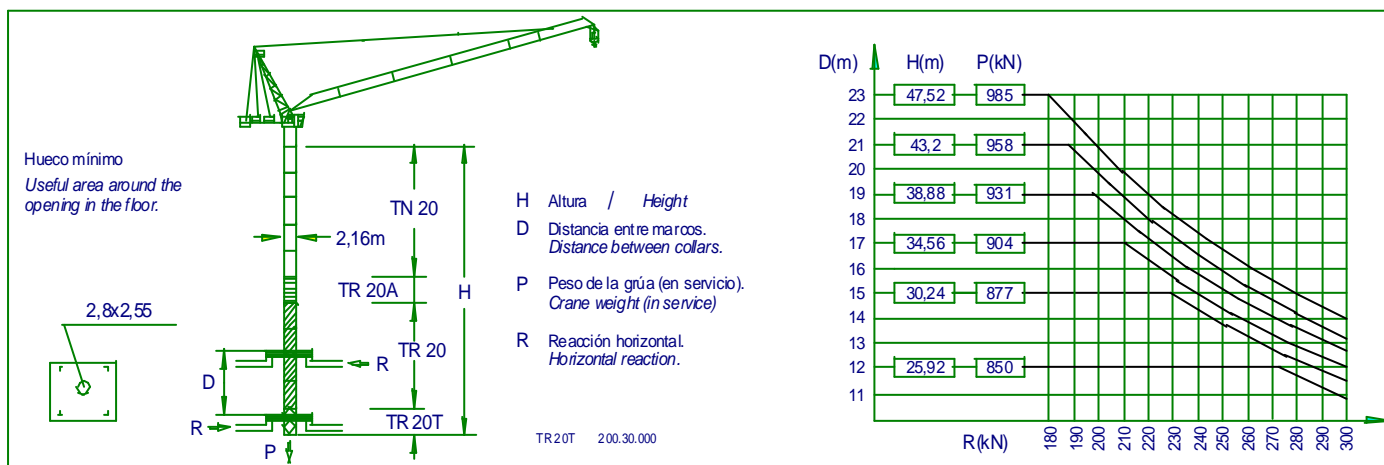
Hueco mínimo
*Useful area around the opening in the floor.*

2,8x2,55

2,16m

TN 20

TR 20A

TR 20

TR 20T

H

D

R

R

P

H Altura / *Height*

D Distancia entre marcos. *Distance between collars.*

P Peso de la grúa (en servicio). *Crane weight (in service)*

R Reacción horizontal. *Horizontal reaction.*

TR 20T 200.30.000

| D(m) | H(m) | P(kN) |
|---|---|---|
| 23 | 47,52 | 985 |
| 21 | 43,2 | 958 |
| 19 | 38,88 | 931 |
| 17 | 34,56 | 904 |
| 15 | 30,24 | 877 |
| 12 | 25,92 | 850 |

22
20
18
16
14
13
11

R(kN)

180 190 200 210 220 230 240 250 260 270 280 290 300